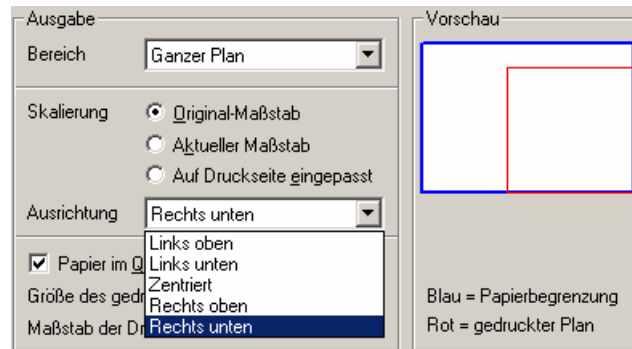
Ausgabe

Bereich
Ganzer Plan

Skalierung
Original-Maßstab
Aktueller Maßstab
Auf Druckseite eingepasst

Ausrichtung
Rechts unten

Links oben
Links unten
Zentriert
Rechts oben
Rechts unten

Papier im Q
Größe des gedr
Maßstab der Dr

Vorschau

Blau = Papierbegrenzung
Rot = gedruckter Plan